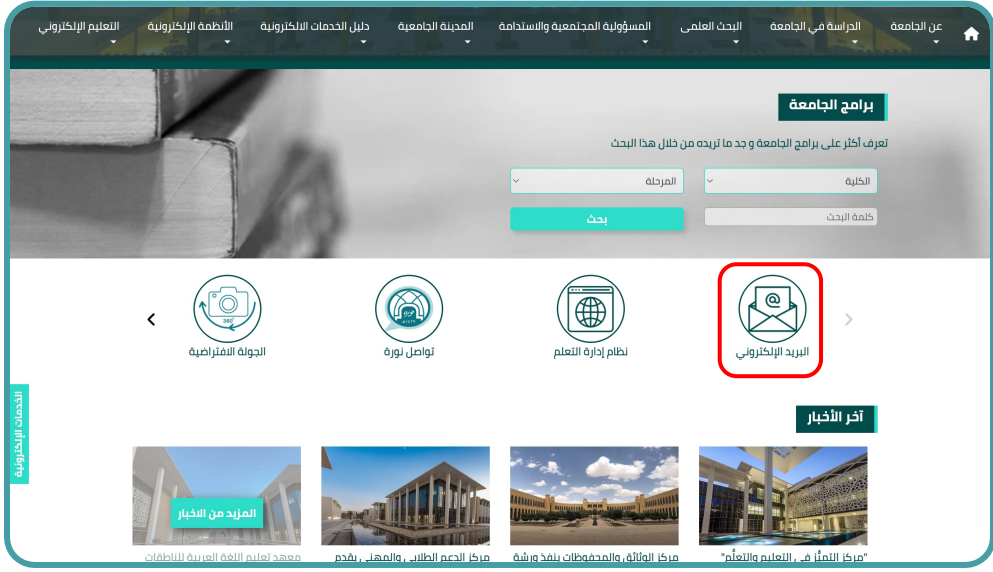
عن الجامعة
الدراسة في الجامعة
البحث العلمي
المسؤولية المجتمعية والاستدامة
المدينة الجامعية
دليل الخدمات الالكترونية
الأنظمة الإلكترونية
التعليم الإلكتروني

برامج الجامعة

تعرف أكثر على برامج الجامعة و جد ما تريده من خلال هذا البحث

الكلية
المرحلة
كلمة البحث
بحث

البريد الإلكتروني
نظام إدارة التعلم
تواصل نورة
الجولة الافتراضية

الخدمات الإلكترونية

آخر الأخبار

"مركز التميُّز في التعليم والتعلّم"
مركز الوثائق والمحفوظات ينفذ ورشة
مركز الدعم الطلابي والمهني يقدم
المزيد من الأخبار
معهد تعليم اللغة العربية للناطقات